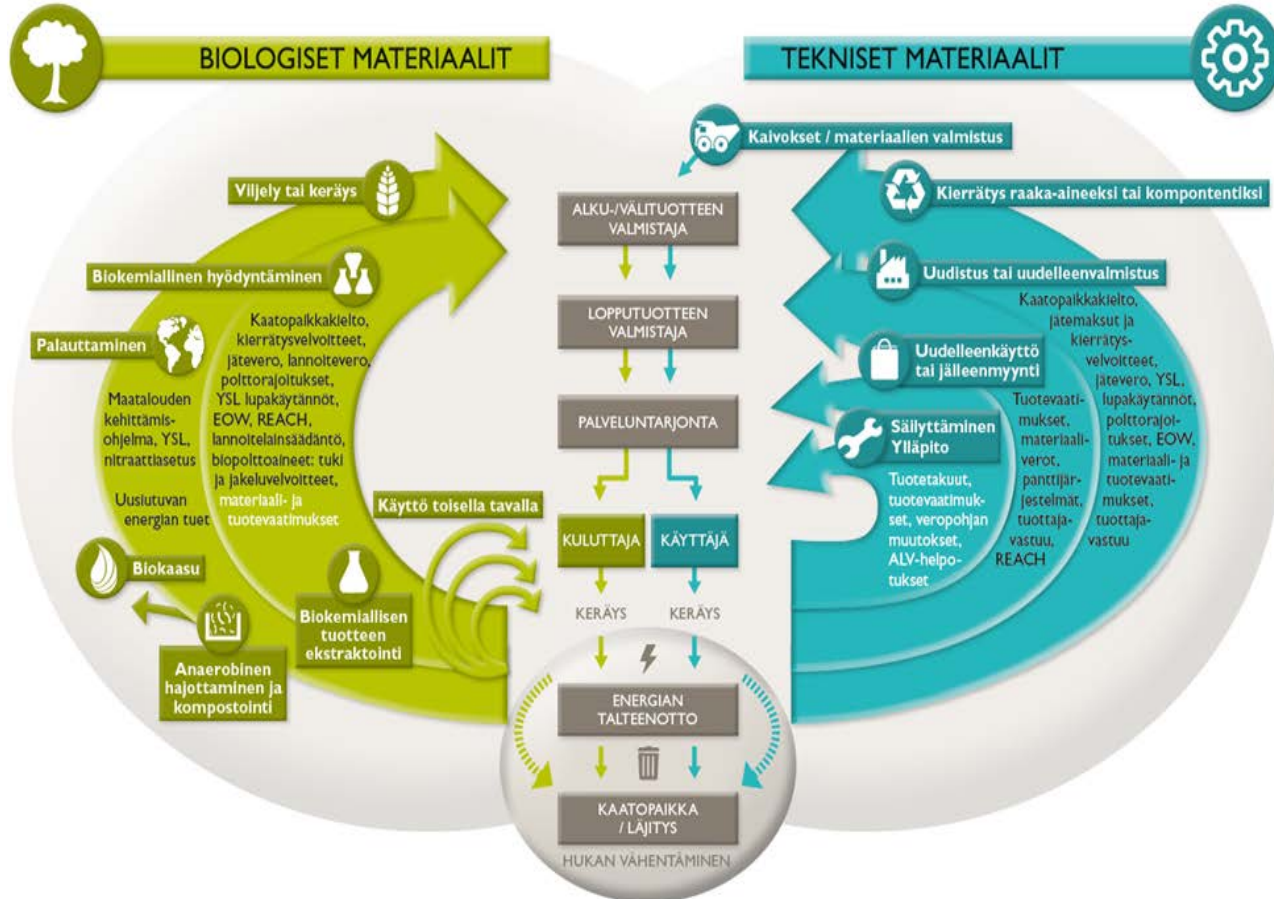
BIOLOGISET MATERIAALIT

TEKNISET MATERIAALIT

Kaivokset / materiaalien valmistus

Viljely tai keräys

Biokemiallinen hyödyntäminen

Palauttaminen

Kaatopaikkakielto, kierrätysvelvoitteet, jätevero, lannoitevero, polttorajoitukset, YSL lupakäytännöt, EOW, REACH, lannoitelainsäädäntö, biopolttoaineet: tuki ja jakeluvelvoitteet, materiaali- ja tuotevaatimukset

Maatalouden kehittämisohjelma, YSL, nitraattiasetus

Uusiutuvan energian tuet

Käyttö toisella tavalla

Biokaasu

Biokemiallisen tuotteen ekstraktointi

Anaerobinen hajottaminen ja kompostointi

ALKU-/VÄLITUOTTEEN VALMISTAJA

LOPPUTUOTTEEN VALMISTAJA

PALVELUNTARJONTA

KULUTTAJA

KÄYTTÄJÄ

KERÄYS

KERÄYS

ENERGIAN TALTEENOTTO

KAATOPAIKKA / LÄJITYS

HUKAN VÄHENTÄMINEN

Kierrätys raaka-aineeksi tai komponentiksi

Uudistus tai uudelleenvalmistus

Kaatopaikkakielto, jätemaksut ja kierrätysvelvoitteet, jätevero, YSL, lupakäytännöt, polttorajoitukset, EOW, materiaali- ja tuotevaatimukset, tuottajavastuu

Uudelleenkäyttö tai jälleenmyynti

Tuotevaatimukset, materiaaliverot, panttijärjestelmät, tuottajavastuu, REACH

Säilyttäminen Ylläpito

Tuotetakuut, tuotevaatimukset, veropohjan muutokset, ALV-helpotukset